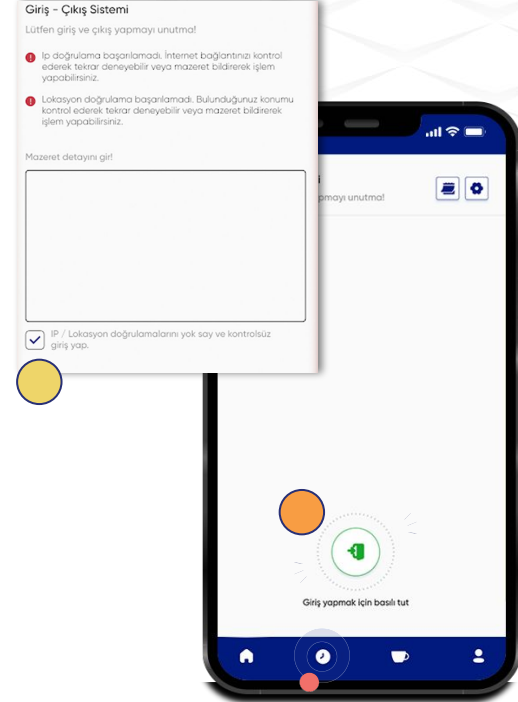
Giriş - Çıkış Sistemi

Lütfen giriş ve çıkış yapmayı unutma!

Ip doğrulama başarılamadı. İnternet bağlantınızı kontrol ederek tekrar deneyebilir veya mazeret bildirerek işlem yapabilirsiniz.

Lokasyon doğrulama başarılamadı. Bulunduğunuz konumu kontrol ederek tekrar deneyebilir veya mazeret bildirerek işlem yapabilirsiniz.

Mazeret detayını gir!

IP / Lokasyon doğrulamalarını yok say ve kontrolsüz giriş yap.

pmayı unutma!

Giriş yapmak için basılı tut